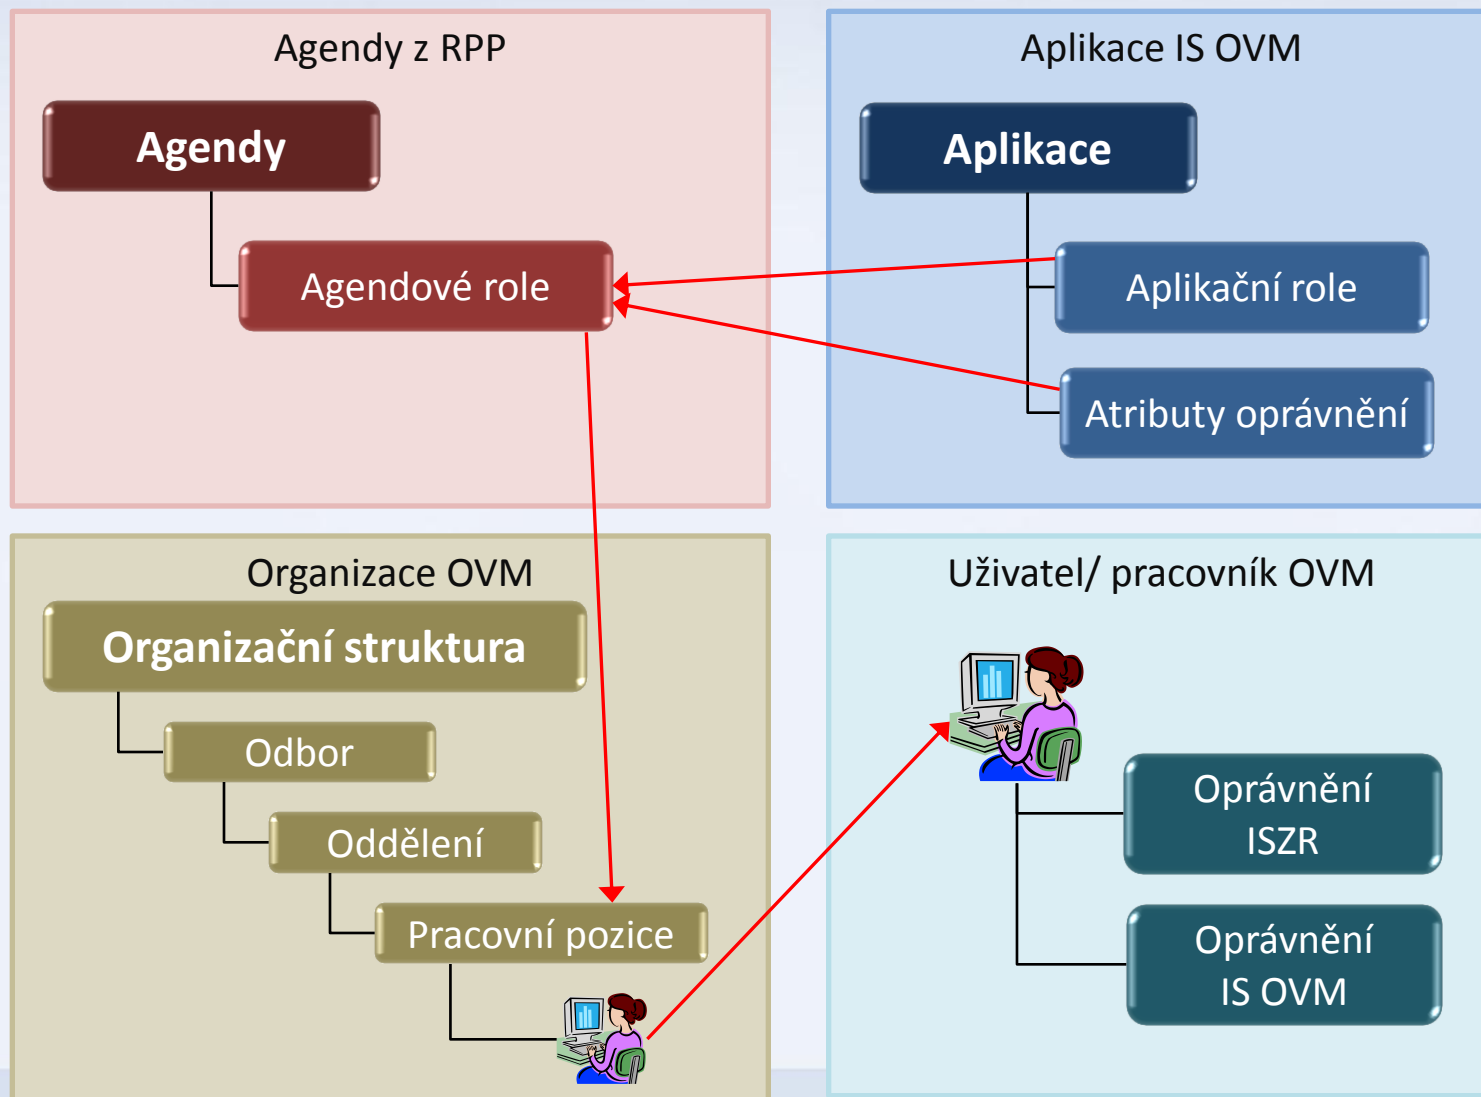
Agendy z RPP

Agendy

Agendové role

Aplikace IS OVM

Aplikace

Aplikační role

Atributy oprávnění

Organizace OVM

Organizační struktura

Odbor

Oddělení

Pracovní pozice

Uživatel/ pracovník OVM

Oprávnění ISZR

Oprávnění IS OVM